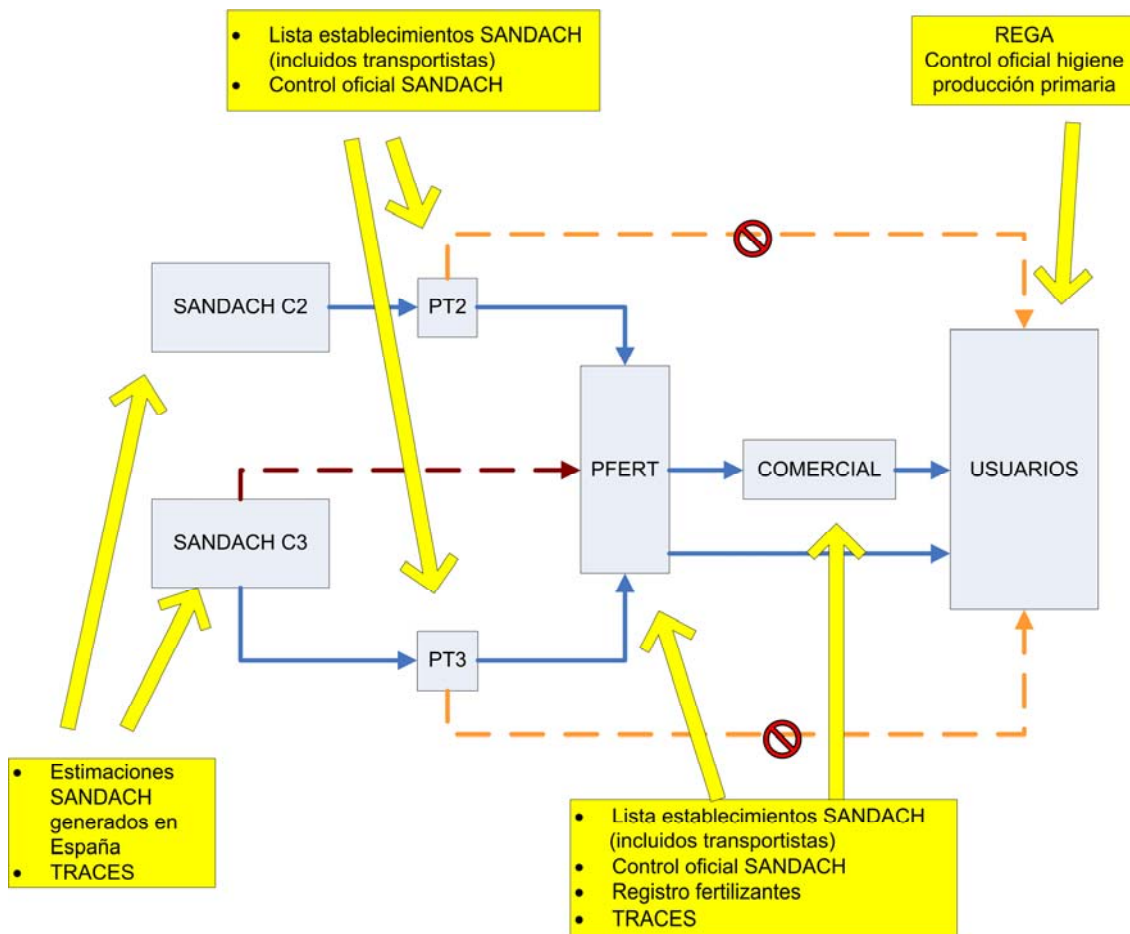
• Lista establecimientos SANDACH (incluidos transportistas)
• Control oficial SANDACH

REGA
Control oficial higiene producción primaria

SANDACH C2

PT2

PFERT

COMERCIAL

USUARIOS

SANDACH C3

PT3

• Estimaciones SANDACH generados en España
• TRACES

• Lista establecimientos SANDACH (incluidos transportistas)
• Control oficial SANDACH
• Registro fertilizantes
• TRACES